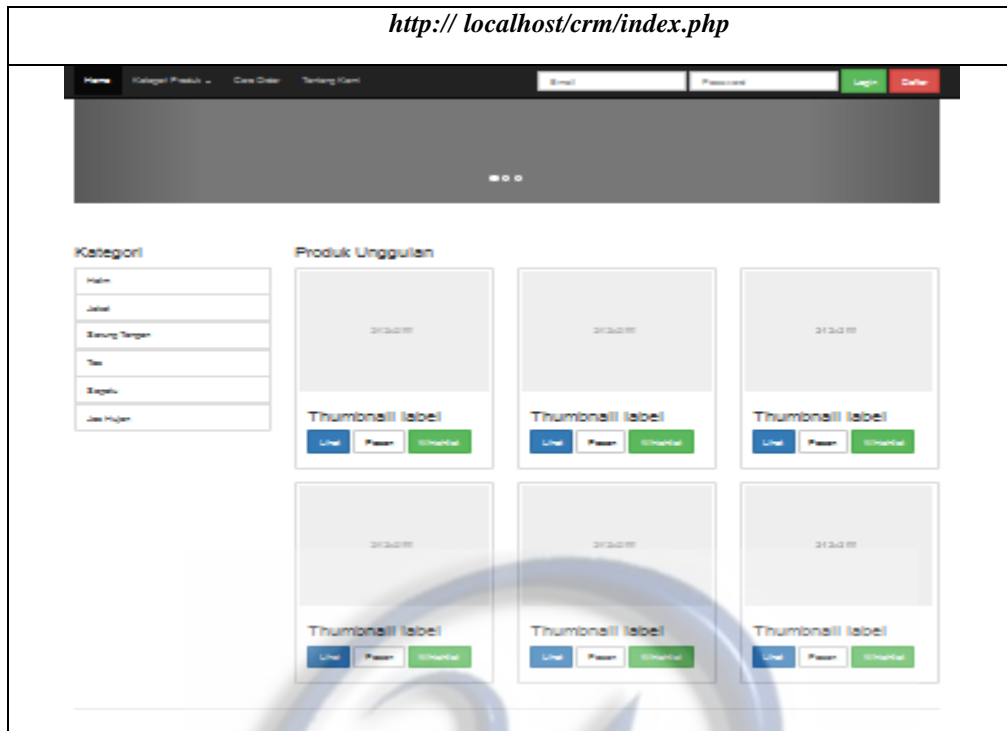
http:// localhost/crm/index.php

Home Kategori Produk Cara Order Tentang Kami

Email Password Login Daftar

Kategori

Helm

Jaket

Sarung Tangan

Tas

Sepatu

Jas Hujan

Produk Unggulan

242x200 Thumbnail label Lihat Pesan Wishlist

242x200 Thumbnail label Lihat Pesan Wishlist

242x200 Thumbnail label Lihat Pesan Wishlist

242x200 Thumbnail label Lihat Pesan Wishlist

242x200 Thumbnail label Lihat Pesan Wishlist

242x200 Thumbnail label Lihat Pesan Wishlist